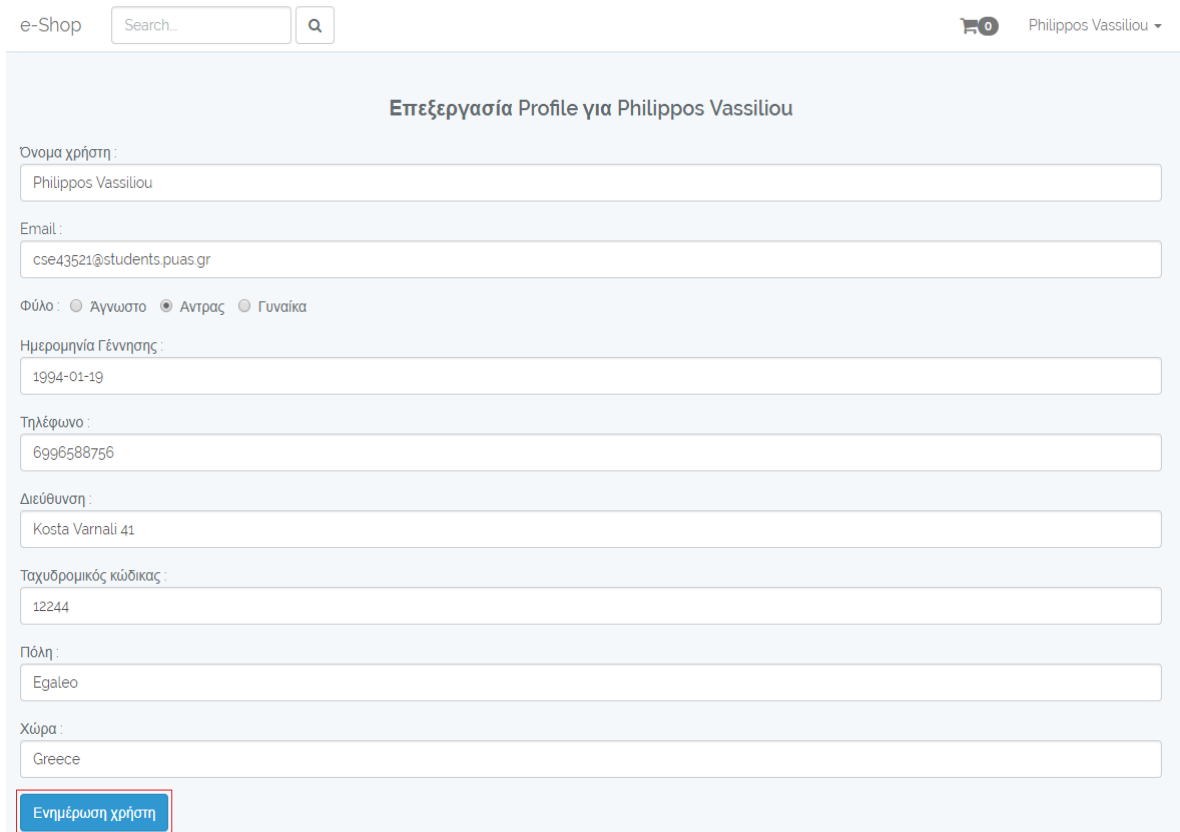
e-Shop Search...

0 Philippos Vassiliou

**Επεξεργασία** Profile για Philippos Vassiliou

Όνομα χρήστη :
Philippos Vassiliou

Email :
cse43521@students.puas.gr

Φύλο : Άγνωστο Αντρας Γυναίκα

Ημερομηνία Γέννησης :
1994-01-19

Τηλέφωνο :
6996588756

Διεύθυνση :
Kosta Varnali 41

Ταχυδρομικός κώδικας :
12244

Πόλη :
Egaleo

Χώρα :
Greece

Ενημέρωση χρήστη